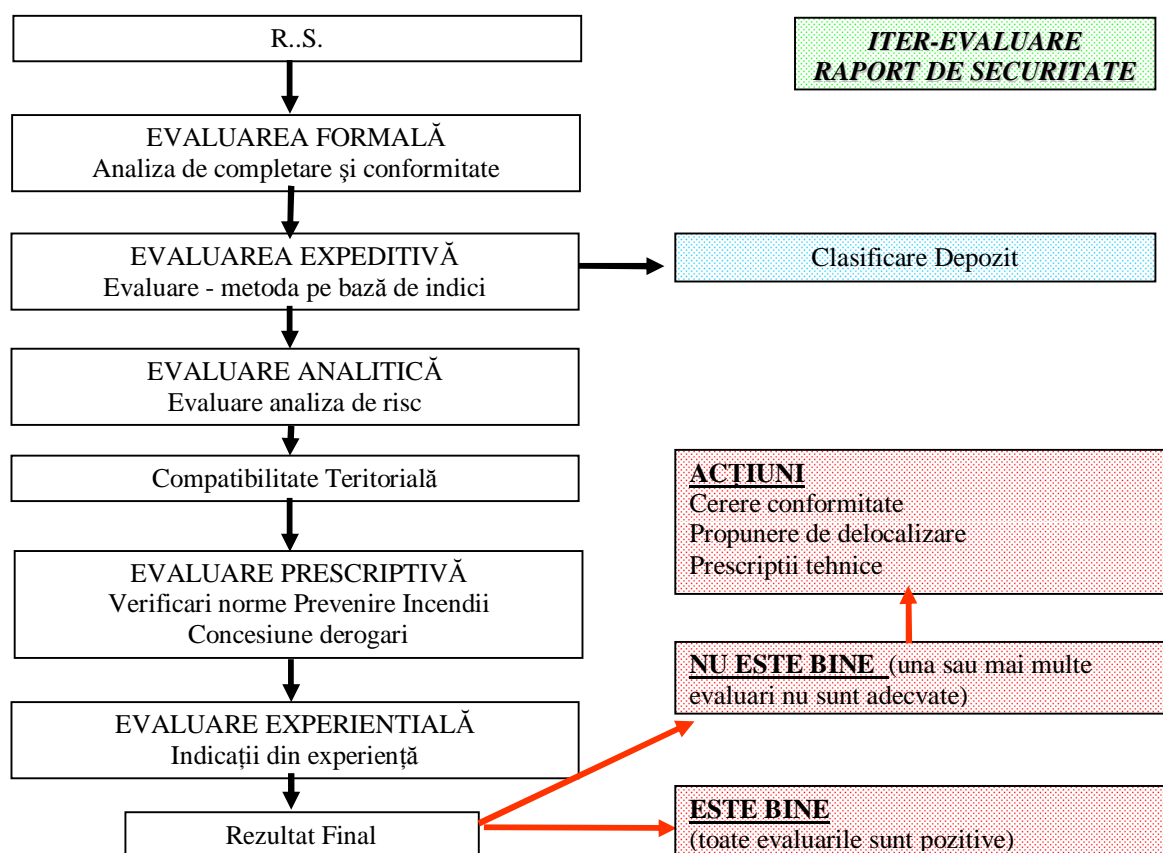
R..S.

ITER-EVALUARE
RAPORT DE SECURITATE

EVALUAREA FORMALĂ
Analiza de completare şi conformitate

EVALUAREA EXPEDITIVĂ
Evaluare - metoda pe bază de indici

Clasificare Depozit

EVALUARE ANALITICĂ
Evaluare analiza de risc

Compatibilitate Teritorială

ACȚIUNI
Cerere conformitate
Propunere de delocalizare
Prescriptii tehnice

EVALUARE PRESCRIPTIVĂ
Verificari norme Prevenire Incendii
Concesiune derogari

NU ESTE BINE (una sau mai multe evaluari nu sunt adecvate)

EVALUARE EXPERIENTIALĂ
Indicații din experiență

Rezultat Final

ESTE BINE
(toate evaluarile sunt pozitive)